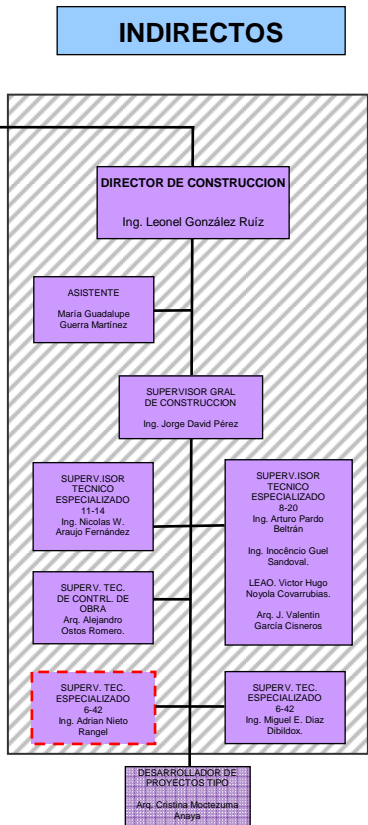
INDIRECTOS

DIRECTOR DE CONSTRUCCION

Ing. Leonel González Ruíz

ASISTENTE

María Guadalupe Guerra Martínez

SUPERVISOR GRAL DE CONSTRUCCION

Ing. Jorge David Pérez

SUPERV.ISOR TECNICO ESPECIALIZADO 11-14 Ing. Nicolas W. Araujo Fernández

SUPERV.ISOR TECNICO ESPECIALIZADO 8-20 Ing. Arturo Pardo Beltrán

Ing. Inocêncio Guel Sandoval.

LEAO. Victor Hugo Noyola Covarrubias.

Arq. J. Valentin García Cisneros

SUPERV. TEC. DE CONTRL. DE OBRA Arq. Alejandro Ostos Romero.

SUPERV. TEC. ESPECIALIZADO 6-42 Ing. Adrian Nieto Rangel

SUPERV. TEC. ESPECIALIZADO 6-42 Ing. Miguel E. Diaz Dibildox.

DESARROLLADOR DE PROYECTOS TIPO

Arq. Cristina Moctezuma Anaya